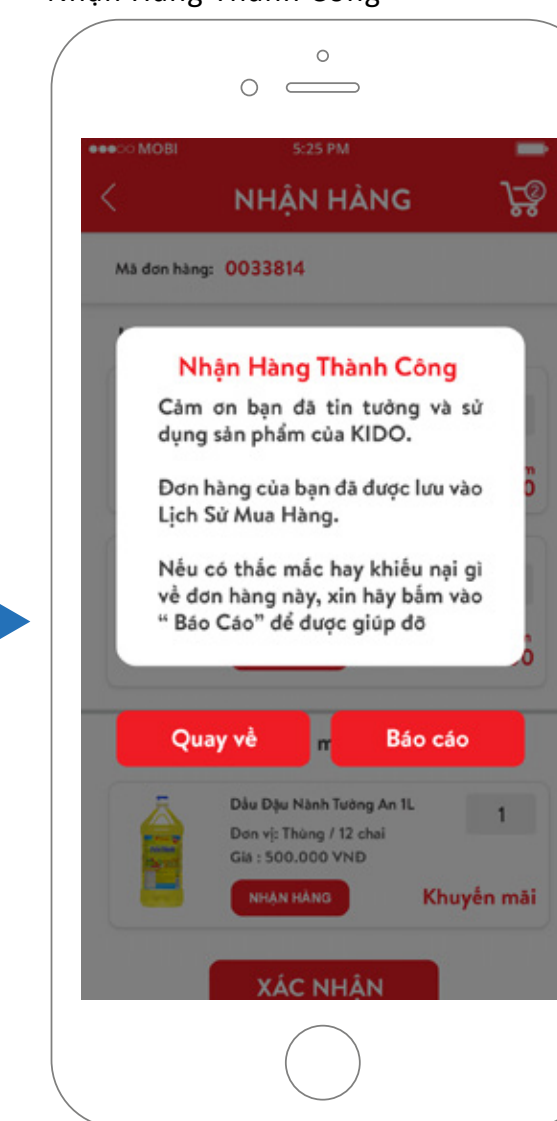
Nhận Hàng Thành Công

●●●○○ MOBI 5:25 PM

NHẬN HÀNG

2

Mã đơn hàng: 0033814

Nhận Hàng Thành Công

Cảm ơn bạn đã tin tưởng và sử dụng sản phẩm của KIDO.

Đơn hàng của bạn đã được lưu vào Lịch Sử Mua Hàng.

Nếu có thắc mắc hay khiếu nại gì về đơn hàng này, xin hãy bấm vào " Báo Cáo" để được giúp đỡ

Quay về

Báo cáo

Dầu Đậu Nành Tường An 1L

Đơn vị: Thùng / 12 chai

Giá : 500.000 VNĐ

1

NHẬN HÀNG

Khuyến mãi

XÁC NHẬN